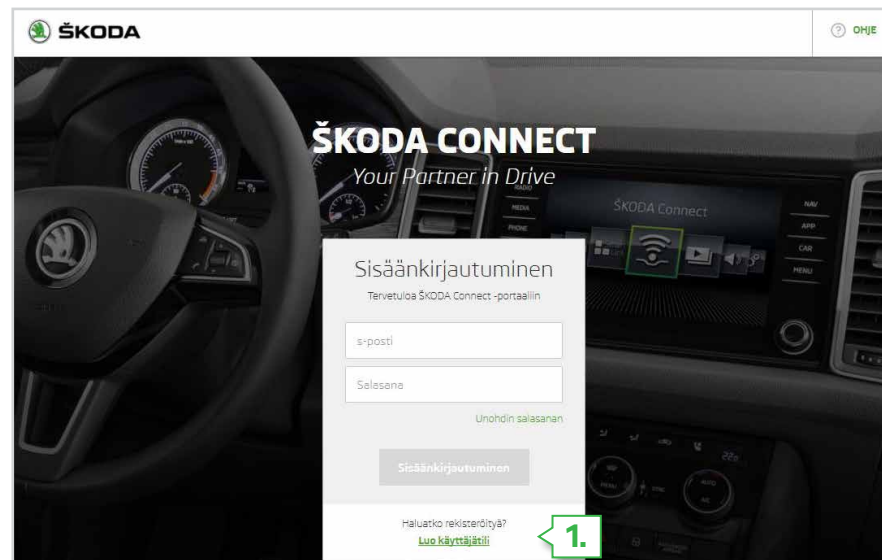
ŠKODA

OHJE

ŠKODA CONNECT
Your Partner in Drive

ŠKODA Connect

RADIO
MEDIA
PHONE

NAV
APP
CAR
MENU

Sisäänkirjautuminen
Tervetuloa ŠKODA Connect -portaaliin

s-posti

Salasana

Unohdin salasanan

Sisäänkirjautuminen

Haluatko rekisteröityä?
Luo käyttäjätili

1.